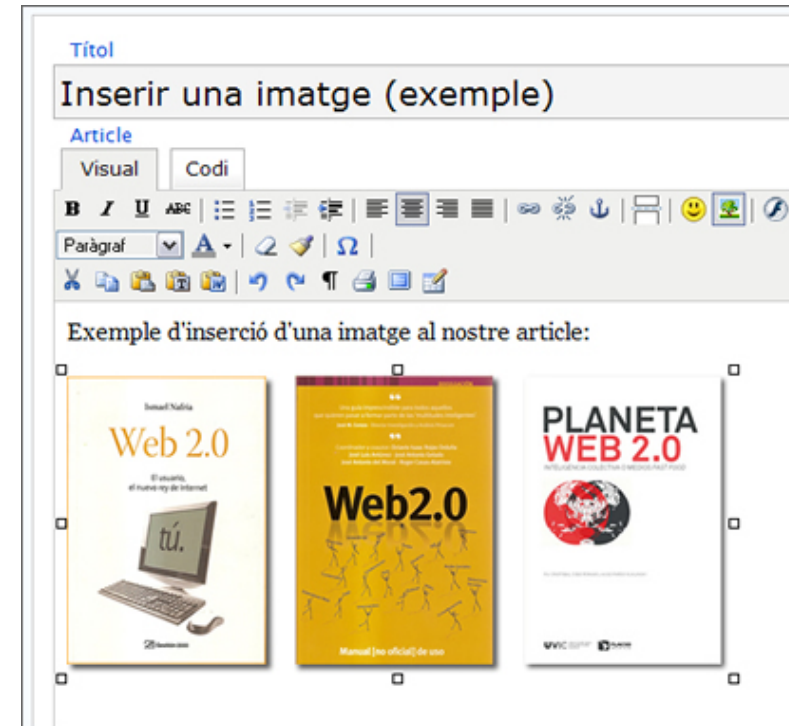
Títol

Inserir una imatge (exemple)

Article

Visual

Codi

B I U ABC

Paràgraf

A

Ω

¶

Exemple d'inserció d'una imatge al nostre article:

Ismael Nafría

Web 2.0

El usuario, el nuevo rey de Internet

tú.

Web2.0

Manual [no oficial] de uso

PLANETA WEB 2.0

INTELIGENCIA COLECTIVA O MEDIOS FAST FOOD

UVIC